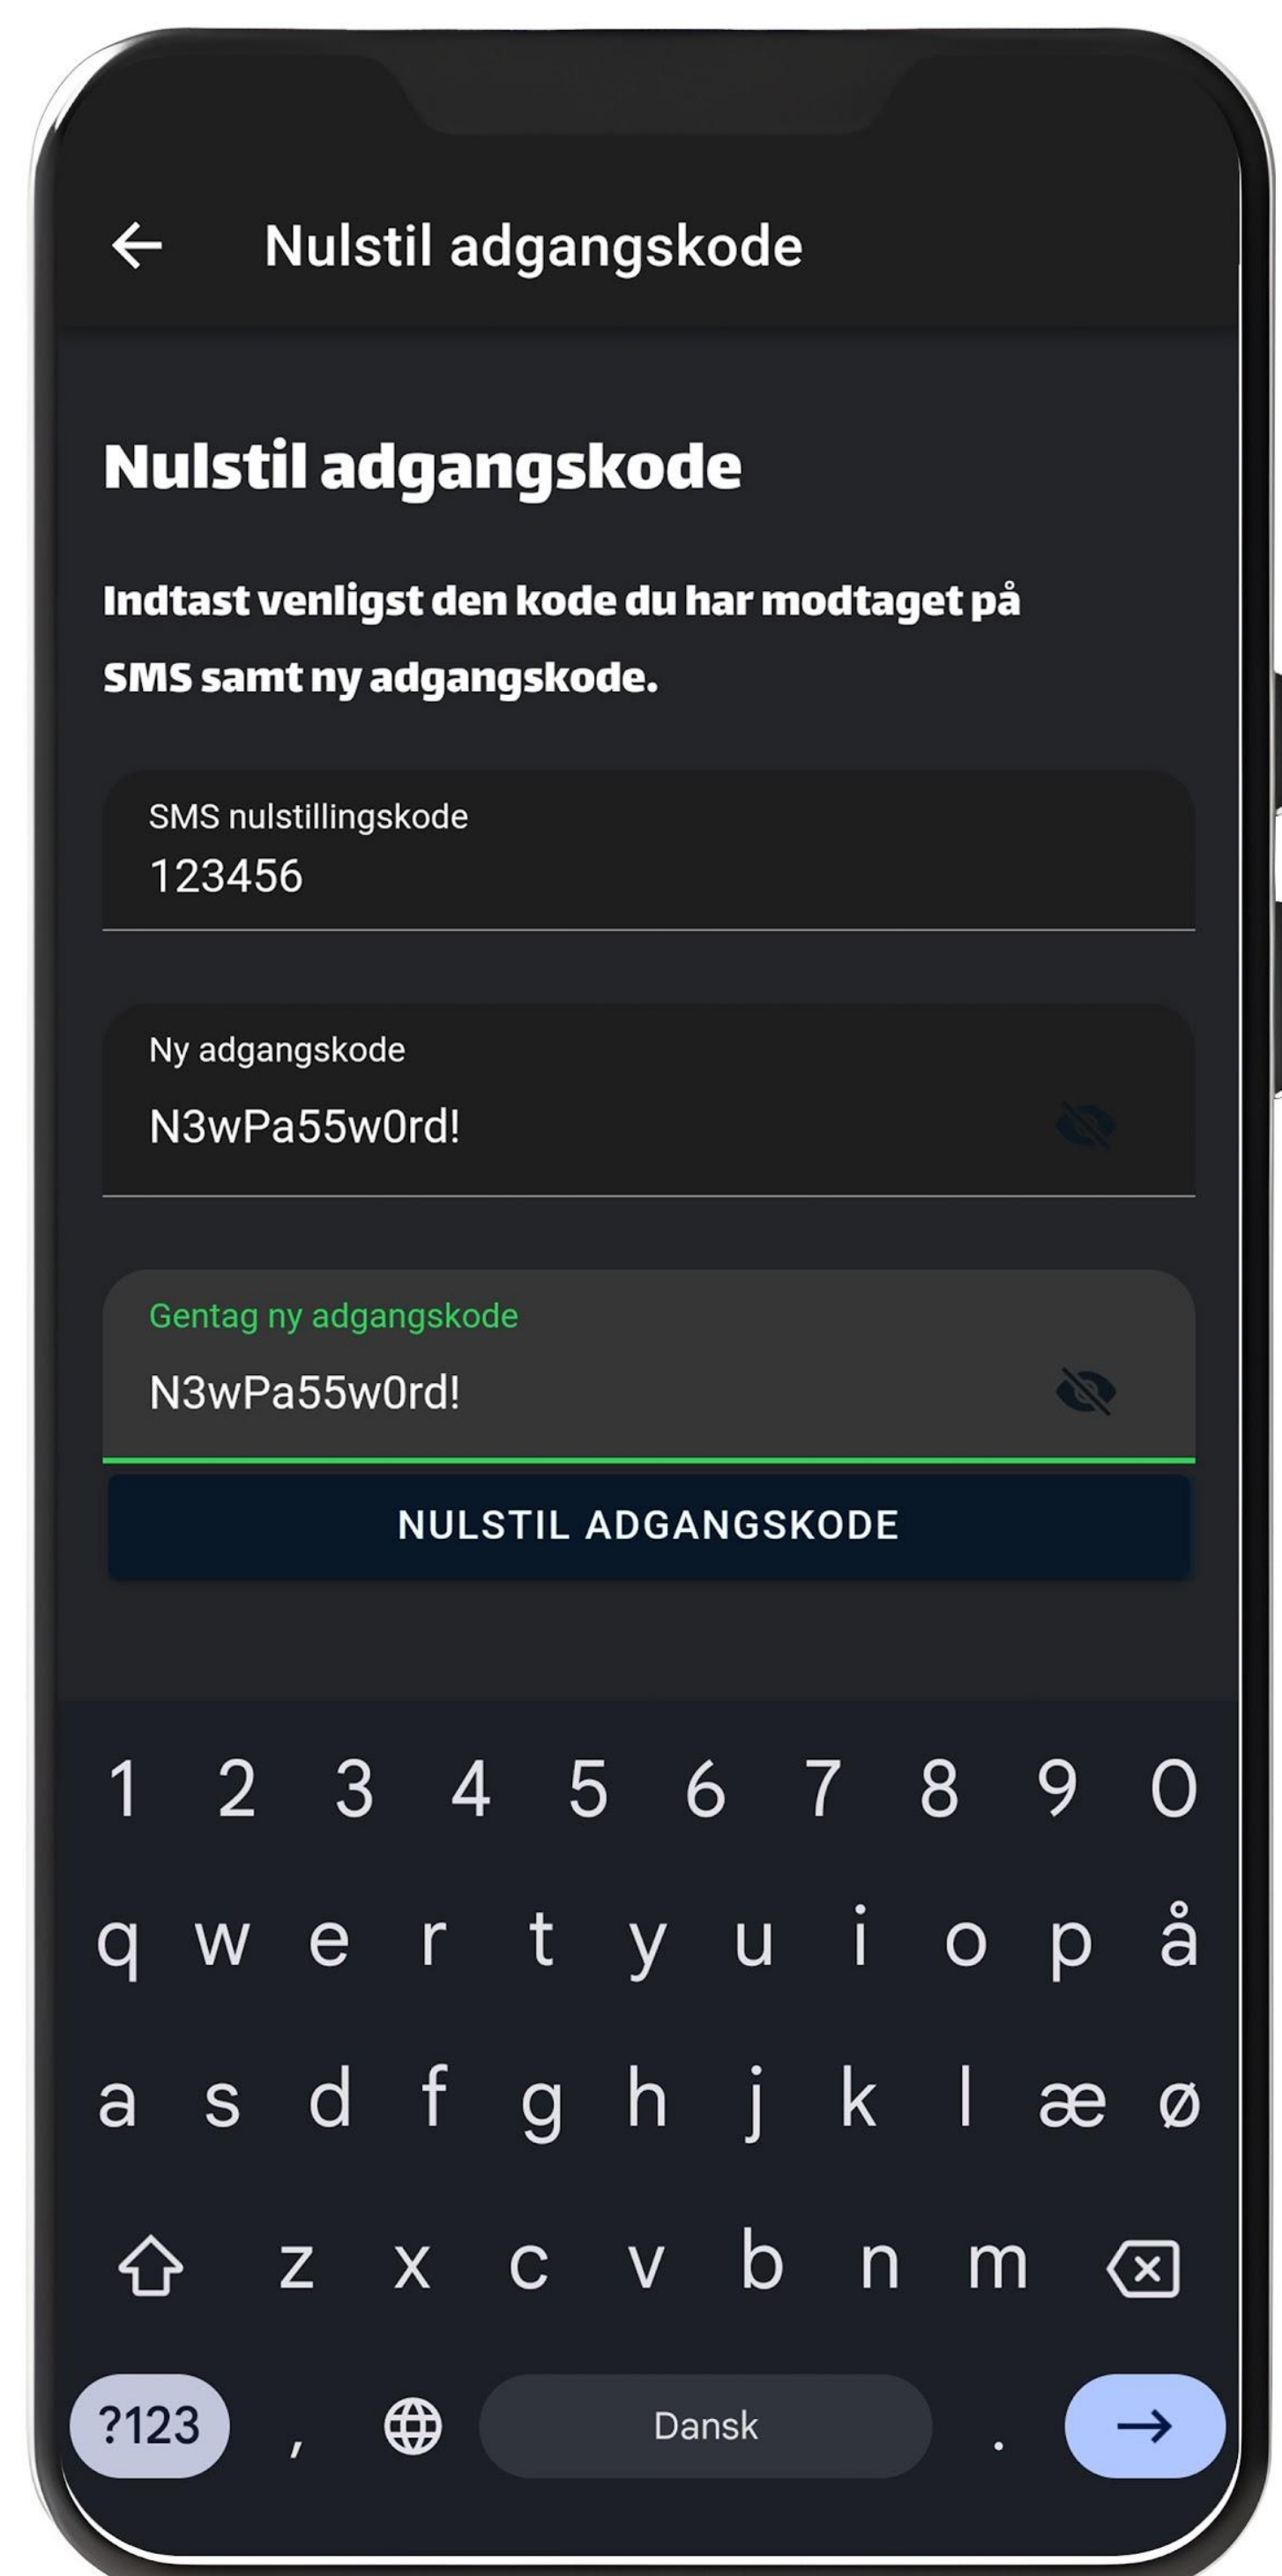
Nulstil adgangskode

Nulstil adgangskode

Indtast venligst den kode du har modtaget på SMS samt ny adgangskode.

SMS nulstillingskode
123456

Ny adgangskode
N3wPa55w0rd!

Gentag ny adgangskode
N3wPa55w0rd!

NULSTIL ADGANGSKODE

1 2 3 4 5 6 7 8 9 0
q w e r t y u i o p å
a s d f g h j k l æ ø
z x c v b n m
?123 , Dansk .